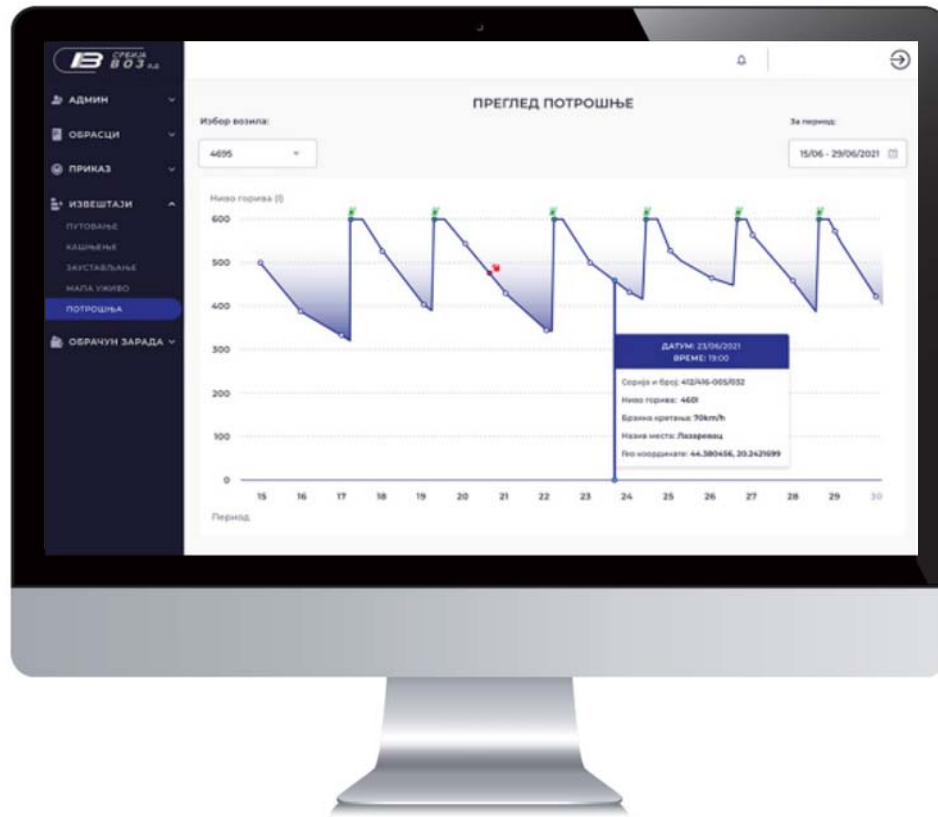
СРБИЈА ВОЗ а.д.

АДМИН

ОБРАСЦИ

ПРИКАЗ

ИЗВЕШТАЈИ

ПУТОВАЊЕ

КАШЊЕЊЕ

ЗАУСТАВЉАЊЕ

МАПА УЖИВО

ПОТРОШЊА

ОБРАЧУН ЗАРАДА

ПРЕГЛЕД ПОТРОШЊЕ

Избор возила:

4695

За период:

15/06 - 29/06/2021

Ниво горива (l)

600

500

400

300

200

100

0

15 16 17 18 19 20 21 22 23 24 25 26 27 28 29 30

Период

ДАТУМ: 23/06/2021
ВРЕМЕ: 19:00

Серија и број: 412/416-005/032

Ниво горива: 460l

Брзина кретања: 70km/h

Назив места: Лазаревац

Гео координате: 44.380456, 20.2421699